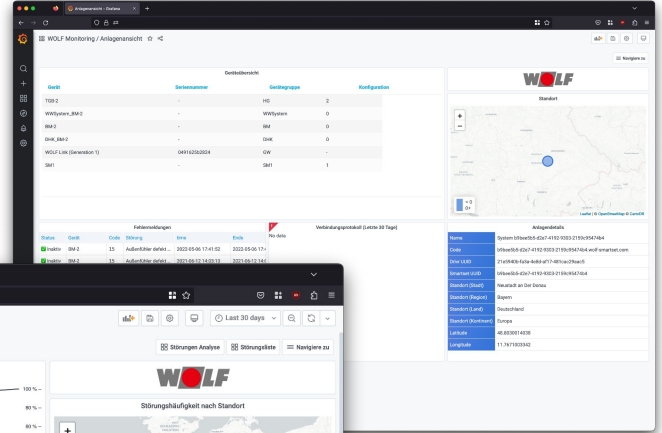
Anlagenansicht - Grafana

WOLF Monitoring / Anlagenansicht

Navigiere zu

Geräteübersicht

| Gerät | Seriennummer | Gerätegruppe | Konfiguration |
|---|---|---|---|
| TGB-2 | - | HG | 2 |
| WWSystem_BM-2 | - | WWSystem | 0 |
| BM-2 | - | BM | 0 |
| GHK_BM-2 | - | GHK | 0 |
| WOLF Link (Generation 1) | 0491625b2024 | GW | - |
| SM1 | - | SM1 | 1 |

WOLF

Standort

+
−

< 3
0+

Leaflet | © OpenStreetMap © CartoDB

Fehlermeldungen

| Status | Gerät | Code | Störung | time | Ende |
|---|---|---|---|---|---|
| Inaktiv | BM-2 | 15 | Außenfühler defekt | 2022-06-16 17:41:52 | 2022-06-16 17: |
| Inaktiv | BM-2 | 15 | Außenfühler defekt | 2021-06-12 14:03:13 | 2021-06-12 14: |

Verbindungsprotokoll (Letzte 30 Tage)

No data

Anlagendetails

| Name | System b9bee5b8-d2e7-4192-9303-2155c95474b4 |
|---|---|
| Code | b9bee5b8-d2e7-4192-9303-2155c95474b4.wolf-smartset.com |
| Door UUID | 21e5940b-fa5a-4e8d-af77-985cac25aac5 |
| Smartset UUID | b9bee5b8-d2e7-4192-9303-2155c95474b4 |
| Standort (Stadt) | Neustadt an Der Donau |
| Standort (Region) | Bayern |
| Standort (Land) | Deutschland |
| Standort (Kontinent) | Europa |
| Latitude | 48.8038914838 |
| Longitude | 11.7671003342 |

Last 30 days

Störungen Analyse
Störungsliste
Navigiere zu

100 % –
80 % –
60 % –

WOLF

Störungshäufigkeit nach Standort

+